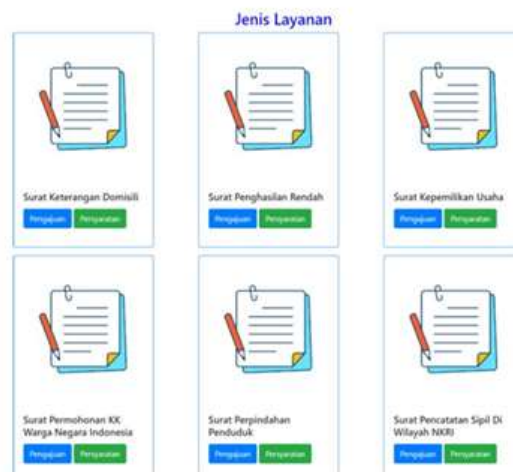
Jenis Layanan

Surat Keterangan Domisili
Pengajuan Persyaratan

Surat Penghasilan Rendah
Pengajuan Persyaratan

Surat Kepemilikan Usaha
Pengajuan Persyaratan

Surat Permohonan KK Wanga Negara Indonesia
Pengajuan Persyaratan

Surat Perpindahan Penduduk
Pengajuan Persyaratan

Surat Pencatatan Sipil Di Wilayah NKRI
Pengajuan Persyaratan